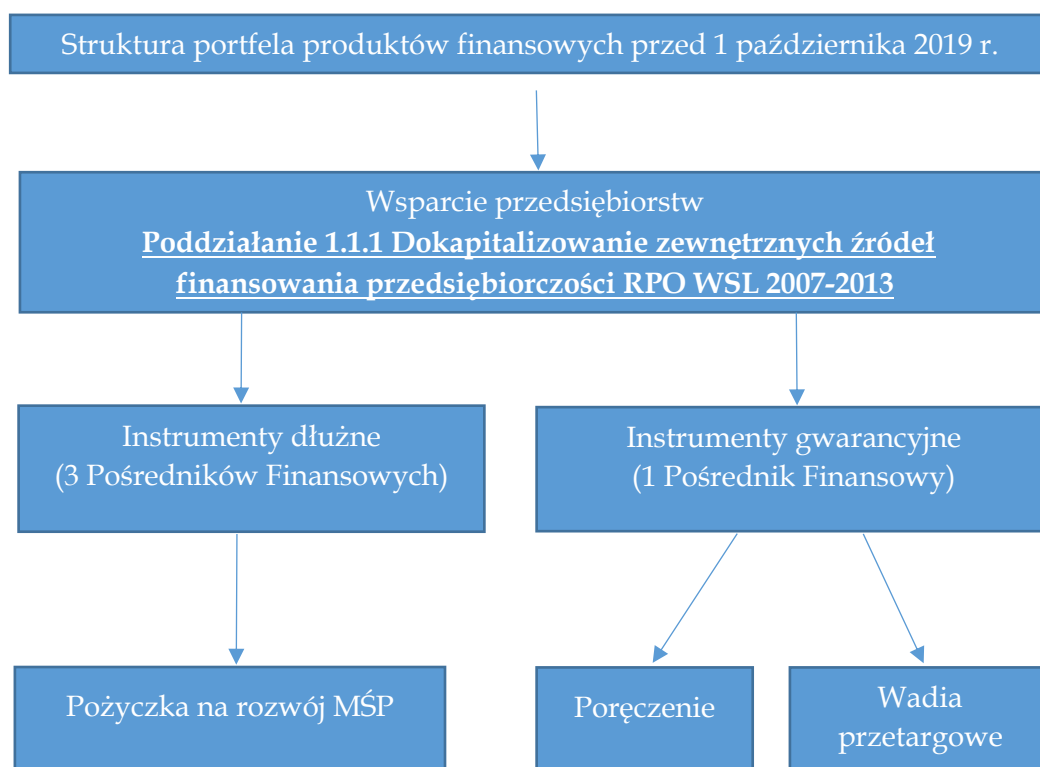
Struktura portfela produktów finansowych przed 1 października 2019 r.

Wsparcie przedsiębiorstw
Poddziałanie 1.1.1 Dokapitalizowanie zewnętrznych źródeł finansowania przedsiębiorczości RPO WSL 2007-2013

Instrumenty dłużne
(3 Pośredników Finansowych)

Instrumenty gwarancyjne
(1 Pośrednik Finansowy)

Pożyczka na rozwój MŚP

Poręczenie

Wadia przetargowe